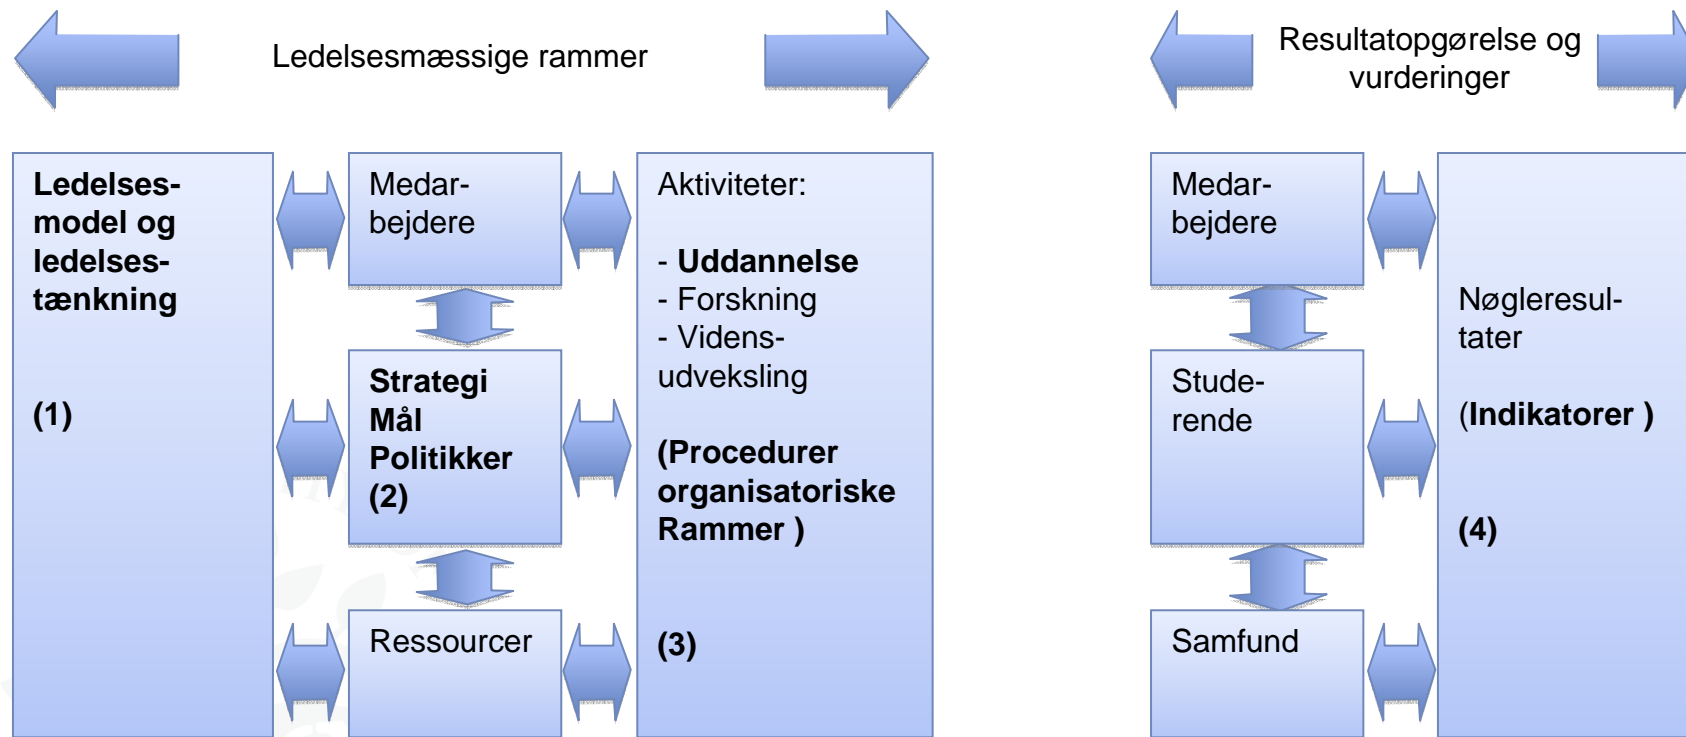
Ledelsesmæssige rammer

Resultatopgørelse og vurderinger

Ledelses-model og ledelses-tænkning

(1)

Medar-bejdere

Strategi
Mål
Politikker
(2)

Ressourcer

Aktiviteter:

- Uddannelse
- Forskning
- Videns-udveksling

(Procedurer organisatoriske Rammer )

(3)

Medar-bejdere

Stude-rende

Samfund

Nøgleresul-tater

(Indikatorer )

(4)